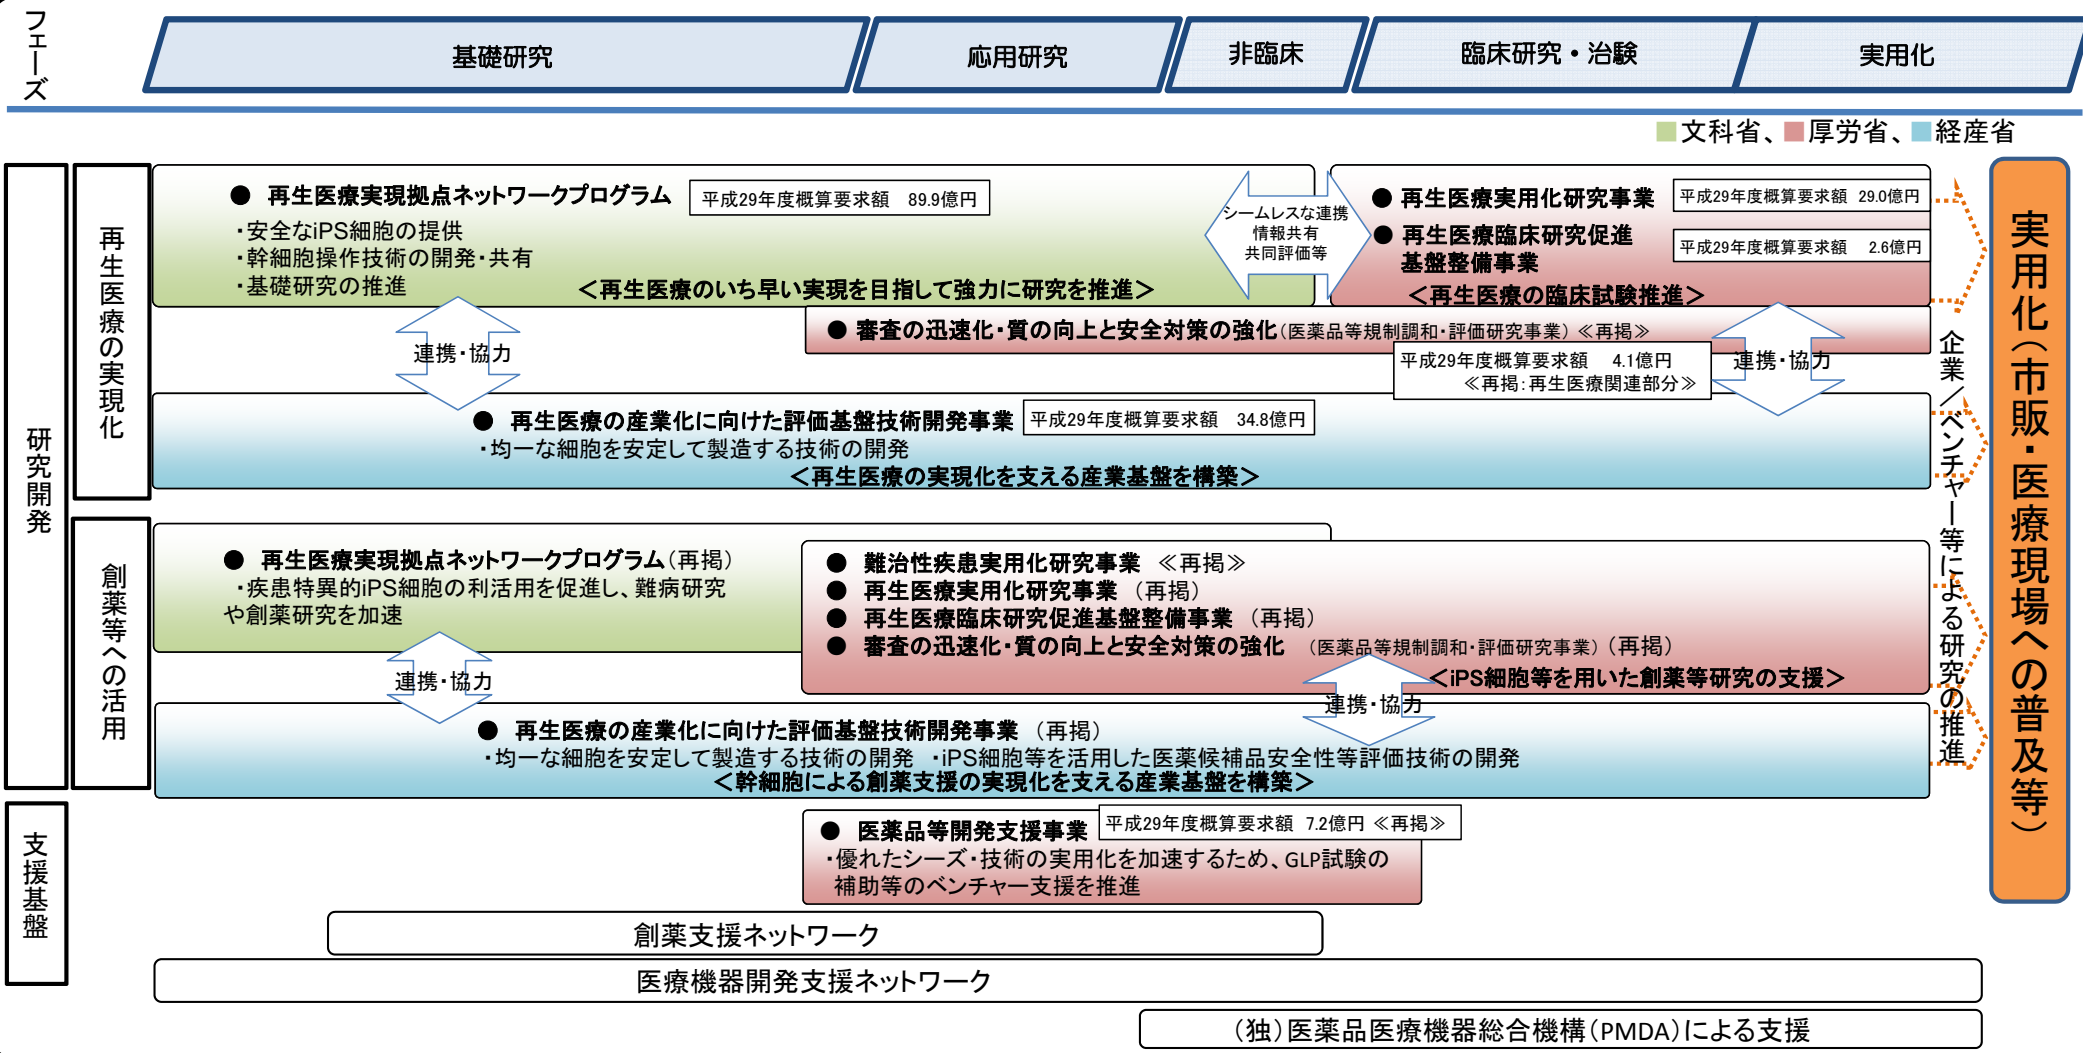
フェーズ

基礎研究 | 応用研究 | 非臨床 | 臨床研究・治験 | 実用化

■文科省、■厚労省、■経産省

研究開発

再生医療の実現化

● 再生医療実現拠点ネットワークプログラム　平成29年度概算要求額　89.9億円
・安全なiPS細胞の提供
・幹細胞操作技術の開発・共有
・基礎研究の推進
＜再生医療のいち早い実現を目指して強力に研究を推進＞

シームレスな連携
情報共有
共同評価等

● 再生医療実用化研究事業　平成29年度概算要求額　29.0億円
● 再生医療臨床研究促進基盤整備事業　平成29年度概算要求額　2.6億円
＜再生医療の臨床試験推進＞

連携・協力

● 審査の迅速化・質の向上と安全対策の強化（医薬品等規制調和・評価研究事業）≪再掲≫
平成29年度概算要求額　4.1億円
≪再掲：再生医療関連部分≫

連携・協力

● 再生医療の産業化に向けた評価基盤技術開発事業　平成29年度概算要求額　34.8億円
・均一な細胞を安定して製造する技術の開発
＜再生医療の実現化を支える産業基盤を構築＞

創薬等への活用

● 再生医療実現拠点ネットワークプログラム（再掲）
・疾患特異的iPS細胞の利活用を促進し、難病研究や創薬研究を加速

● 難治性疾患実用化研究事業　≪再掲≫
● 再生医療実用化研究事業　（再掲）
● 再生医療臨床研究促進基盤整備事業　（再掲）
● 審査の迅速化・質の向上と安全対策の強化　（医薬品等規制調和・評価研究事業）（再掲）
＜iPS細胞等を用いた創薬等研究の支援＞

連携・協力

連携・協力

● 再生医療の産業化に向けた評価基盤技術開発事業　（再掲）
・均一な細胞を安定して製造する技術の開発　・iPS細胞等を活用した医薬候補品安全性等評価技術の開発
＜幹細胞による創薬支援の実現化を支える産業基盤を構築＞

支援基盤

● 医薬品等開発支援事業　平成29年度概算要求額　7.2億円　≪再掲≫
・優れたシーズ・技術の実用化を加速するため、GLP試験の補助等のベンチャー支援を推進

創薬支援ネットワーク

医療機器開発支援ネットワーク

（独）医薬品医療機器総合機構（PMDA）による支援

企業／ベンチャー等による研究の推進

実用化（市販・医療現場への普及等）